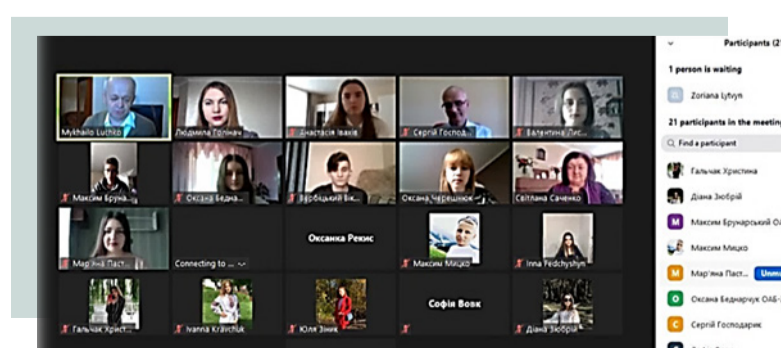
Mykhailo Luchko
Людмила Толінач
Анастасія Івахів
Сергій Господ...
Валентина Лис...
Максим Бруна...
Оксана Бедна...
Вербіцький Вік...
Оксана Черешнюк
Світлана Саченко
Мар'яна Паст...
Connecting to ...
Оксанка Рекис
Максим Мицко
Inna Fedchyshyn
Гальчак Христ...
Ivanna Kravchuk
Юля Зінік
Софія Вовк
Діана Зюбрій

Participants (2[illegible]
1 person is waiting
Zoriana Lytvyn
21 participants in the meetin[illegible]
Find a participant
Гальчак Христина
Діана Зюбрій
Максим Брунарський ОА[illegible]
Максим Мицко
Мар'яна Паст...
Unm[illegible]
Оксана Беднарчук ОАВ-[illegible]
Сергій Господарик